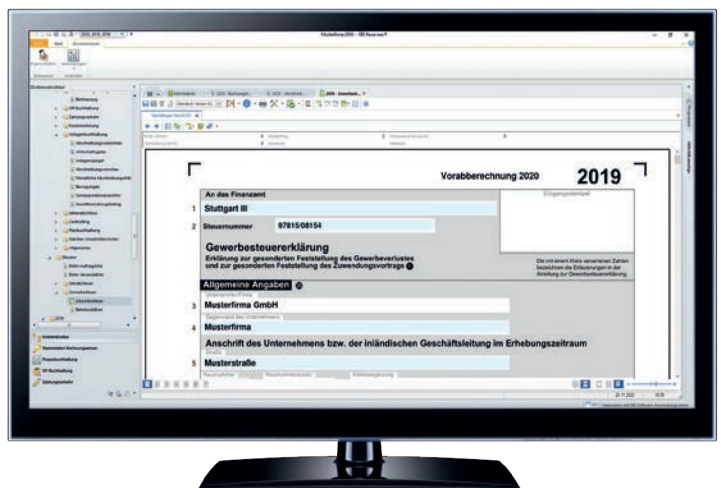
Vorabberechnung 2020

2019

An das Finanzamt

Eingangsstempel

1 Stuttgart III

2 Steuernummer 97815/08154

Gewerbesteuererklärung

Erklärung zur gesonderten Feststellung des Gewerbeverlustes und zur gesonderten Feststellung des Zuwendungsvortrags

Die mit einem Kreis versehenen Zahlen bezeichnen die Erläuterungen in der Anleitung zur Gewerbesteuererklärung

Allgemeine Angaben

Unternehmen/Firma

3 Musterfirma GmbH

Gegenstand des Unternehmens

4 Musterfirma

Anschrift des Unternehmens bzw. der inländischen Geschäftsleitung im Erhebungszeitraum

Straße

5 Musterstraße

Hausnummer

Hausnummerzusatz

Adressergänzung